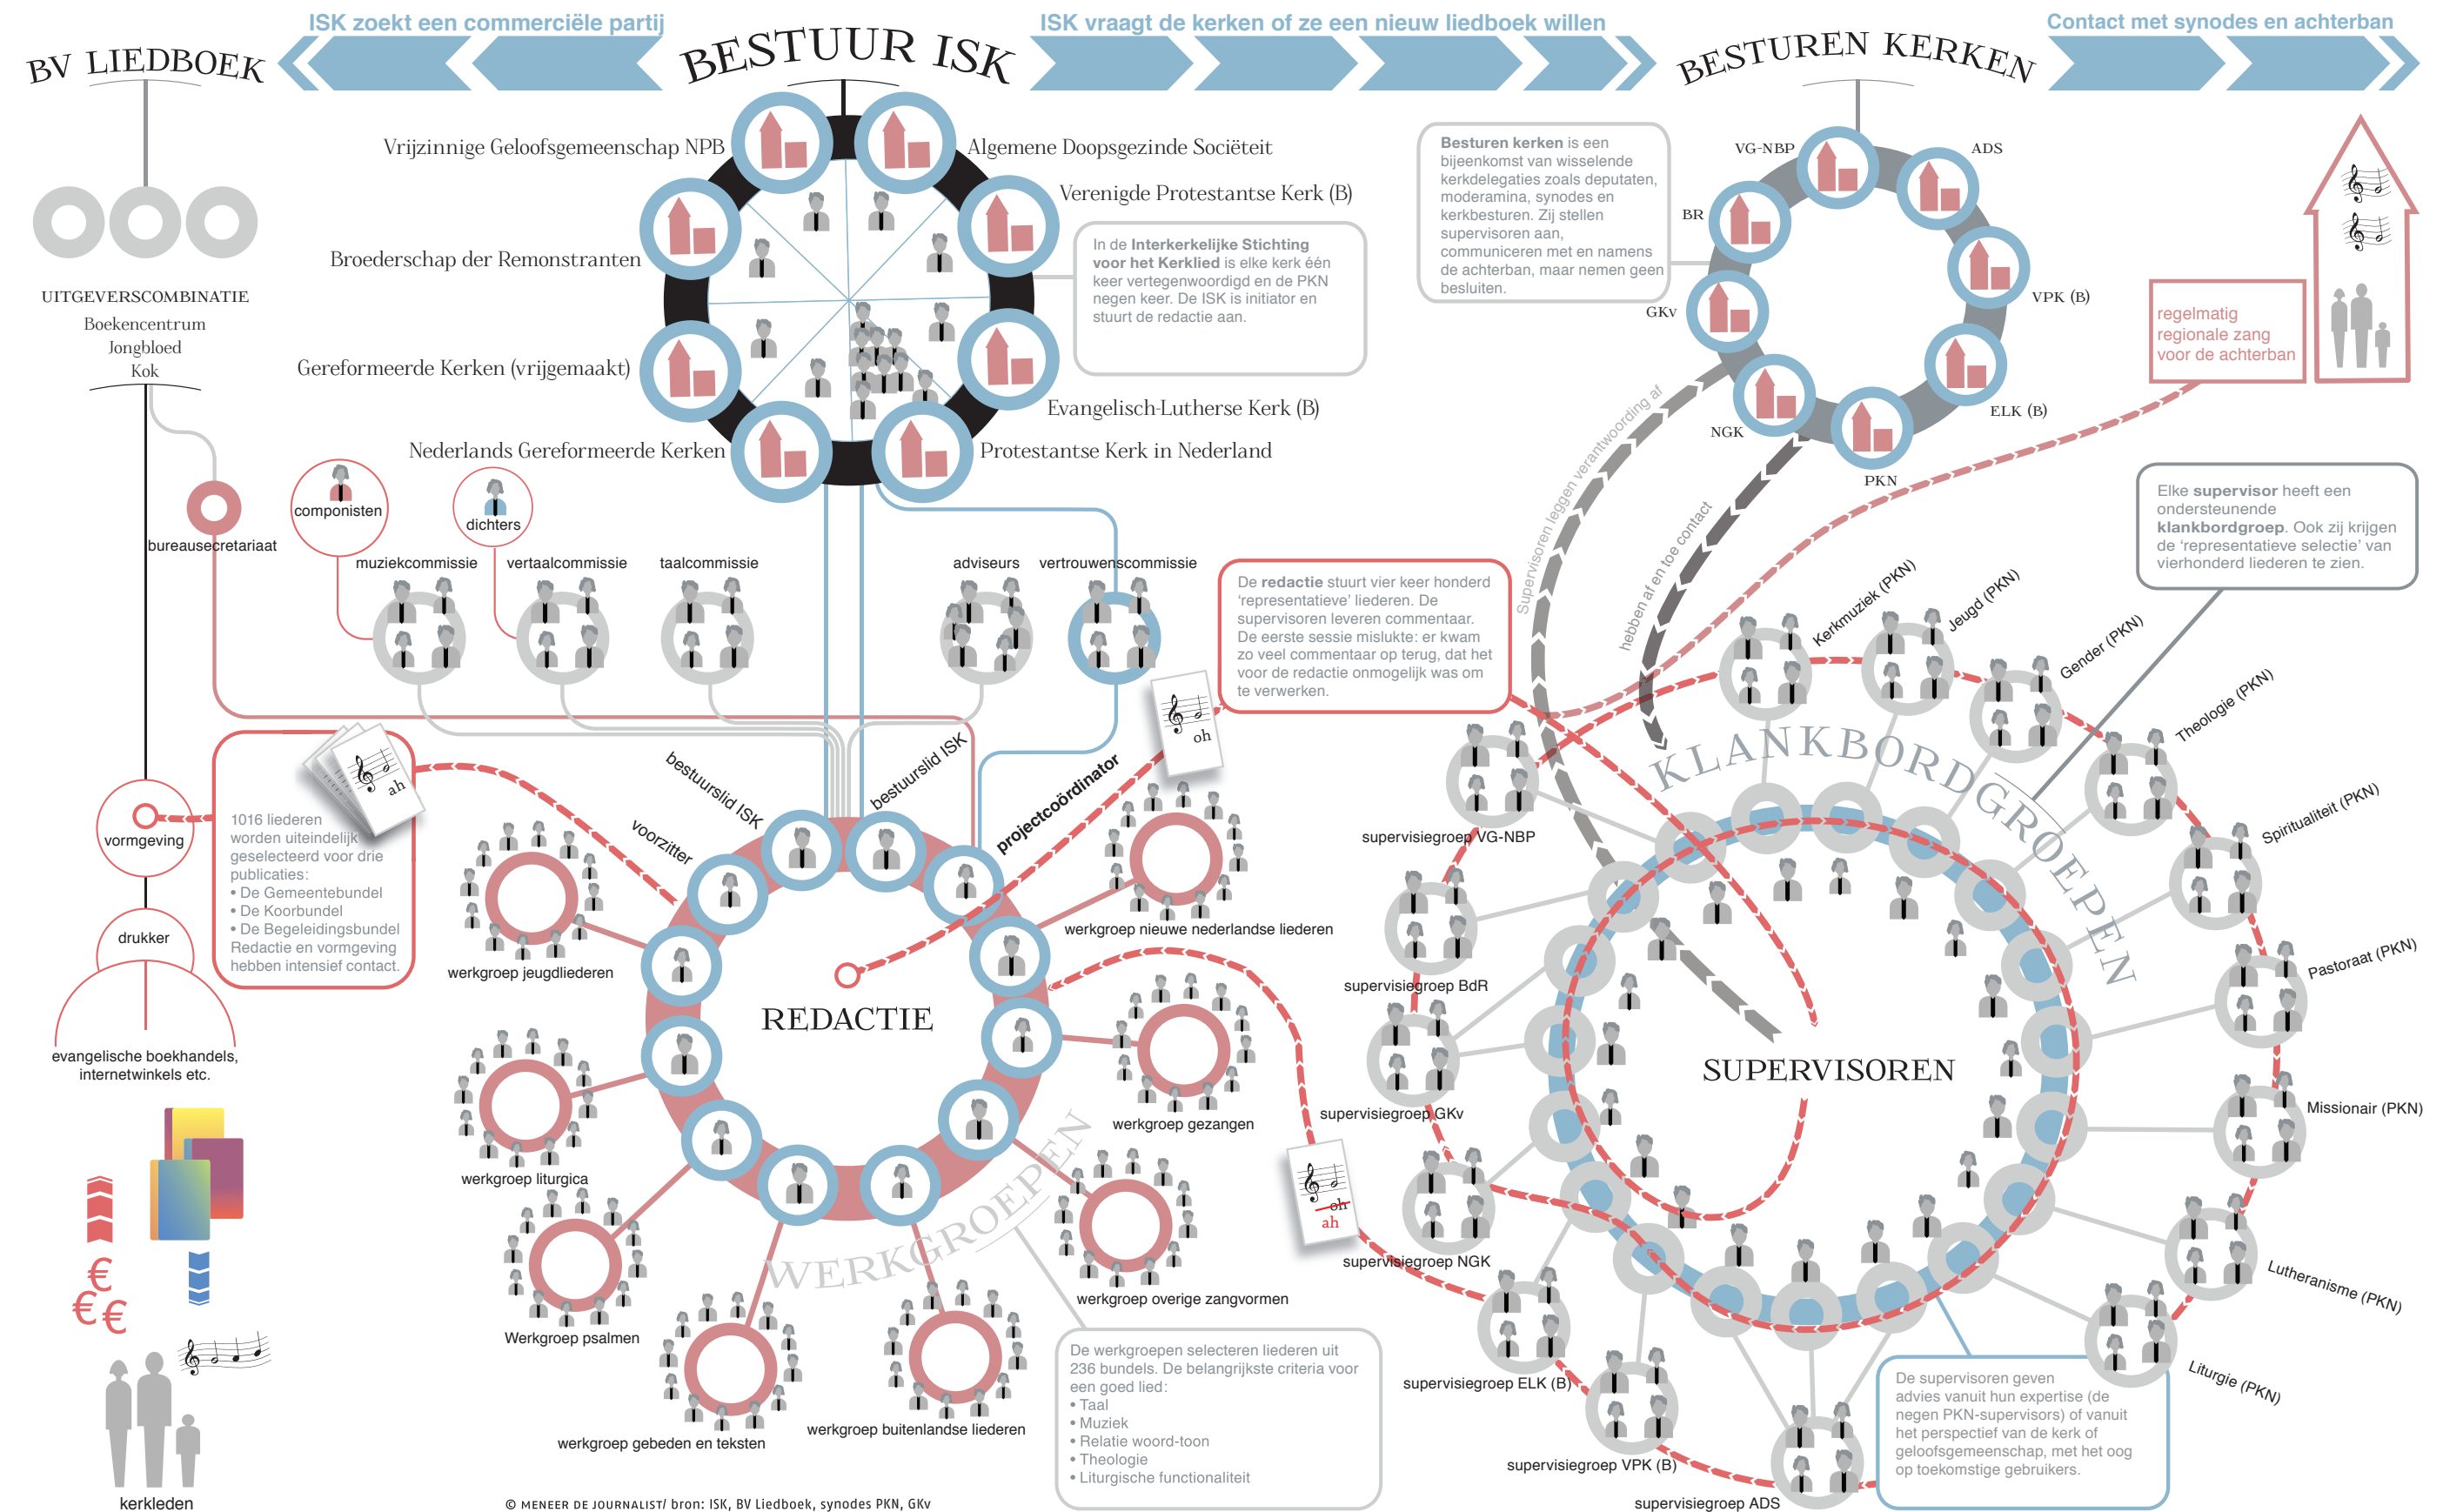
ISK zoekt een commerciële partij

ISK vraagt de kerken of ze een nieuw liedboek willen

Contact met synodes en achterban

BV LIEDBOEK

BESTUUR ISK

BESTUREN KERKEN

UITGEVERSCOMBINATIE
Boekencentrum
Jongbloed
Kok

Vrijzinnige Geloofsgemeenschap NPB
Algemene Doopsgezinde Sociëteit
Verenigde Protestantse Kerk (B)
Broederschap der Remonstranten
Gereformeerde Kerken (vrijgemaakt)
Evangelisch-Lutherse Kerk (B)
Nederlands Gereformeerde Kerken
Protestantse Kerk in Nederland

In de **Interkerkelijke Stichting voor het Kerklied** is elke kerk één keer vertegenwoordigd en de PKN negen keer. De ISK is initiator en stuurt de redactie aan.

**Besturen kerken** is een bijeenkomst van wisselende kerkdelegaties zoals deputaten, moderamina, synodes en kerkbesturen. Zij stellen supervisoren aan, communiceren met en namens de achterban, maar nemen geen besluiten.

VG-NBP
ADS
BR
VPK (B)
GKv
ELK (B)
NGK
PKN

regelmatig regionale zang voor de achterban

bureausecretariaat
componisten
dichters
muziekcommissie
vertaalcommissie
taalcommissie
adviseurs
vertrouwenscommissie

De **redactie** stuurt vier keer honderd 'representatieve' liederen. De supervisoren leveren commentaar. De eerste sessie mislukte: er kwam zo veel commentaar op terug, dat het voor de redactie onmogelijk was om te verwerken.

Supervisoren leggen verantwoording af
hebben af en toe contact

Elke **supervisor** heeft een ondersteunende **klankbordgroep**. Ook zij krijgen de 'representatieve selectie' van vierhonderd liederen te zien.

Kerkmuziek (PKN)
Jeugd (PKN)
Gender (PKN)
Theologie (PKN)
Spiritualiteit (PKN)
Pastoraat (PKN)
Missionair (PKN)
Lutheranisme (PKN)
Liturgie (PKN)

KLANKBORDGROEPEN

oh

ah

1016 liederen worden uiteindelijk geselecteerd voor drie publicaties:
• De Gemeentebundel
• De Koorbundel
• De Begeleidingsbundel
Redactie en vormgeving hebben intensief contact.

vormgeving
drukker
evangelische boekhandels, internetwinkels etc.

bestuurslid ISK
bestuurslid ISK
voorzitter
projectcoördinator

REDACTIE

werkgroep jeugdliederen
werkgroep nieuwe nederlandse liederen
werkgroep liturgica
werkgroep gezangen
Werkgroep psalmen
werkgroep overige zangvormen
werkgroep gebeden en teksten
werkgroep buitenlandse liederen

WERKGROEPEN

supervisiegroep VG-NBP
supervisiegroep BdR
supervisiegroep GKv
supervisiegroep NGK
supervisiegroep ELK (B)
supervisiegroep VPK (B)
supervisiegroep ADS

SUPERVISOREN

oh
ah

De werkgroepen selecteren liederen uit 236 bundels. De belangrijkste criteria voor een goed lied:
• Taal
• Muziek
• Relatie woord-toon
• Theologie
• Liturgische functionaliteit

De supervisoren geven advies vanuit hun expertise (de negen PKN-supervisors) of vanuit het perspectief van de kerk of geloofsgemeenschap, met het oog op toekomstige gebruikers.

€
€€

kerkleden

© MENEER DE JOURNALIST/ bron: ISK, BV Liedboek, synodes PKN, GKv